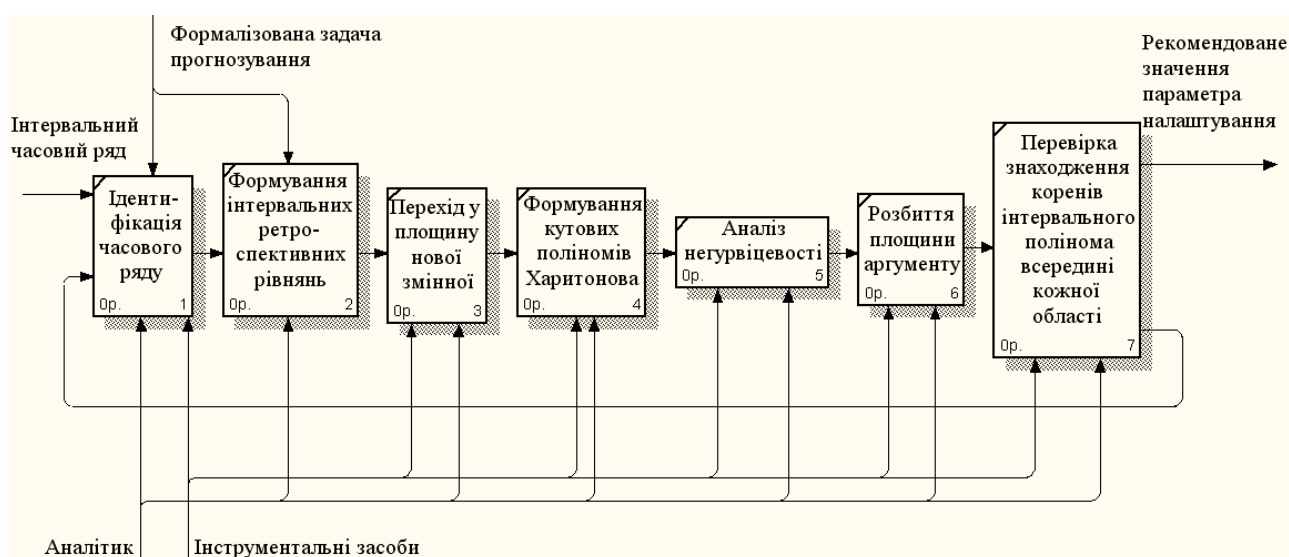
Формалізована задача прогнозування

Рекомендоване значення параметра налаштування

Інтервальний часовий ряд

Іденти-фікація часового ряду
0р. 1

Формування інтервальних ретро-спективних рівнянь
0р. 2

Перехід у площину нової змінної
0р. 3

Формування кутових поліномів Харитонова
0р. 4

Аналіз негурвіцевості
0р. 5

Розбиття площини аргументу
0р. 6

Перевірка знаходження коренів інтервального полінома всередині кожної області
0р. 7

Аналітик

Інструментальні засоби